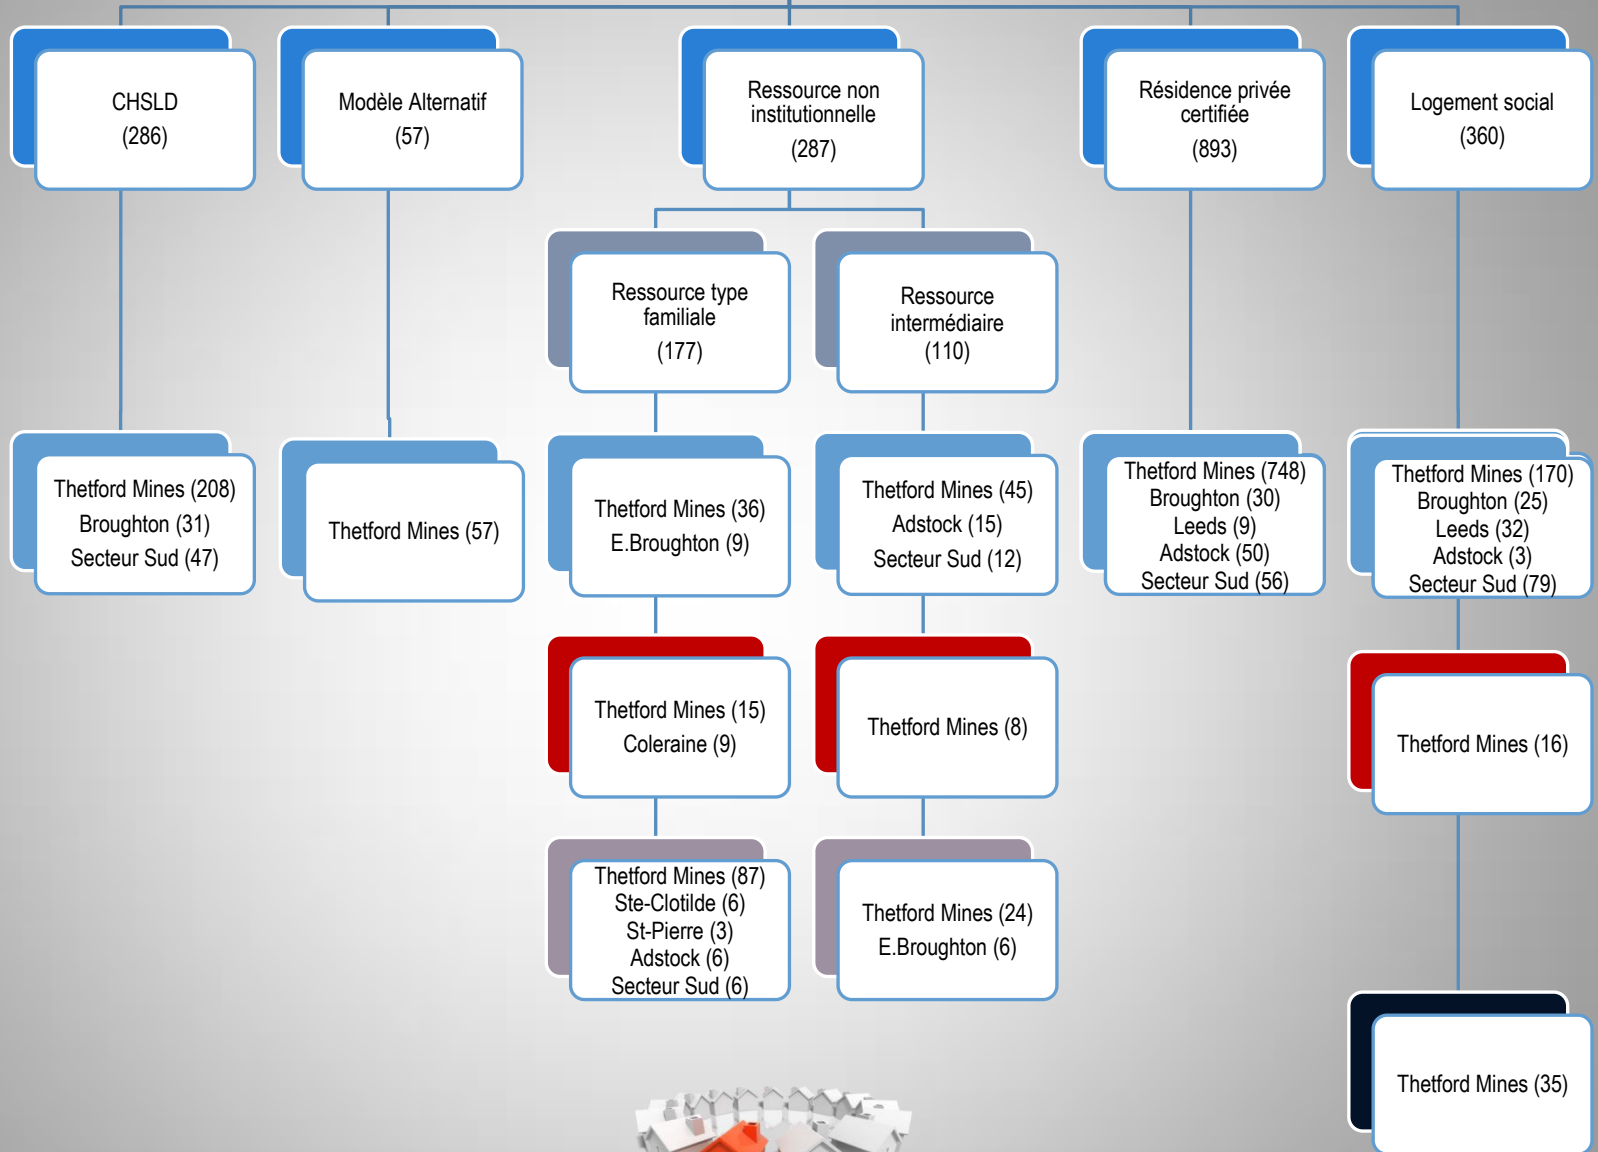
CHSLD
(286)

Modèle Alternatif
(57)

Ressource non institutionnelle
(287)

Résidence privée certifiée
(893)

Logement social
(360)

Ressource type familiale
(177)

Ressource intermédiaire
(110)

Thetford Mines (208)
Broughton (31)
Secteur Sud (47)

Thetford Mines (57)

Thetford Mines (36)
E.Broughton (9)

Thetford Mines (45)
Adstock (15)
Secteur Sud (12)

Thetford Mines (748)
Broughton (30)
Leeds (9)
Adstock (50)
Secteur Sud (56)

Thetford Mines (170)
Broughton (25)
Leeds (32)
Adstock (3)
Secteur Sud (79)

Thetford Mines (15)
Coleraine (9)

Thetford Mines (8)

Thetford Mines (16)

Thetford Mines (87)
Ste-Clotilde (6)
St-Pierre (3)
Adstock (6)
Secteur Sud (6)

Thetford Mines (24)
E.Broughton (6)

Thetford Mines (35)